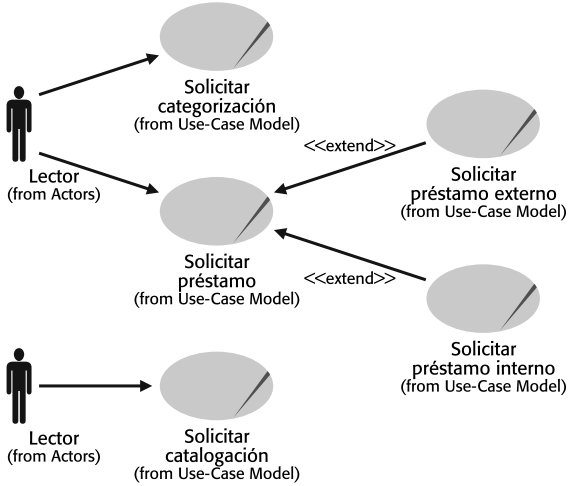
Solicitar categorización
(from Use-Case Model)

Lector
(from Actors)

<<extend>>

Solicitar préstamo externo
(from Use-Case Model)

Solicitar préstamo
(from Use-Case Model)

<<extend>>

Solicitar préstamo interno
(from Use-Case Model)

Lector
(from Actors)

Solicitar catalogación
(from Use-Case Model)